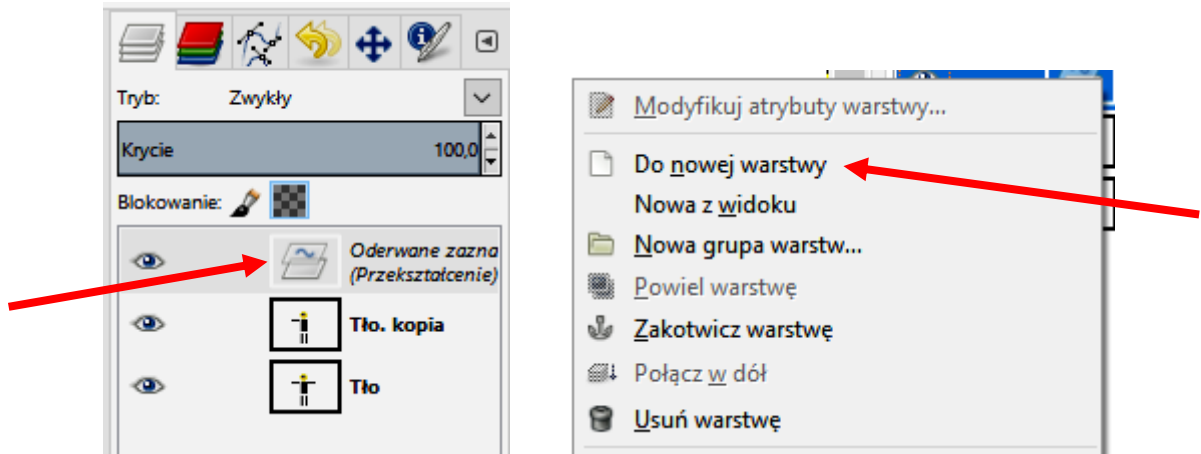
Tryb: Zwykły

Krycie 100,0

Blokowanie:

Oderwane zazna
(Przekształcenie)

Tło. kopia

Tło

Modyfikuj atrybuty warstwy...

Do nowej warstwy

Nowa z widoku

Nowa grupa warstw...

Powiel warstwę

Zakotwicz warstwę

Połącz w dół

Usuń warstwę